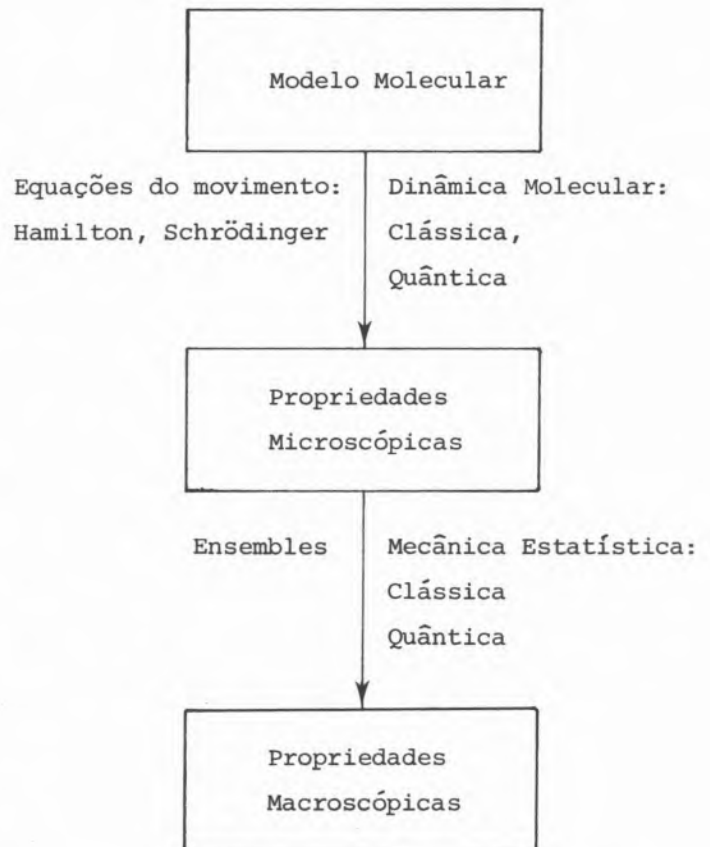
Modelo Molecular

Equações do movimento: Hamilton, Schrödinger

Dinâmica Molecular: Clássica, Quântica

Propriedades Microscópicas

Ensembles

Mecânica Estatística: Clássica Quântica

Propriedades Macroscópicas